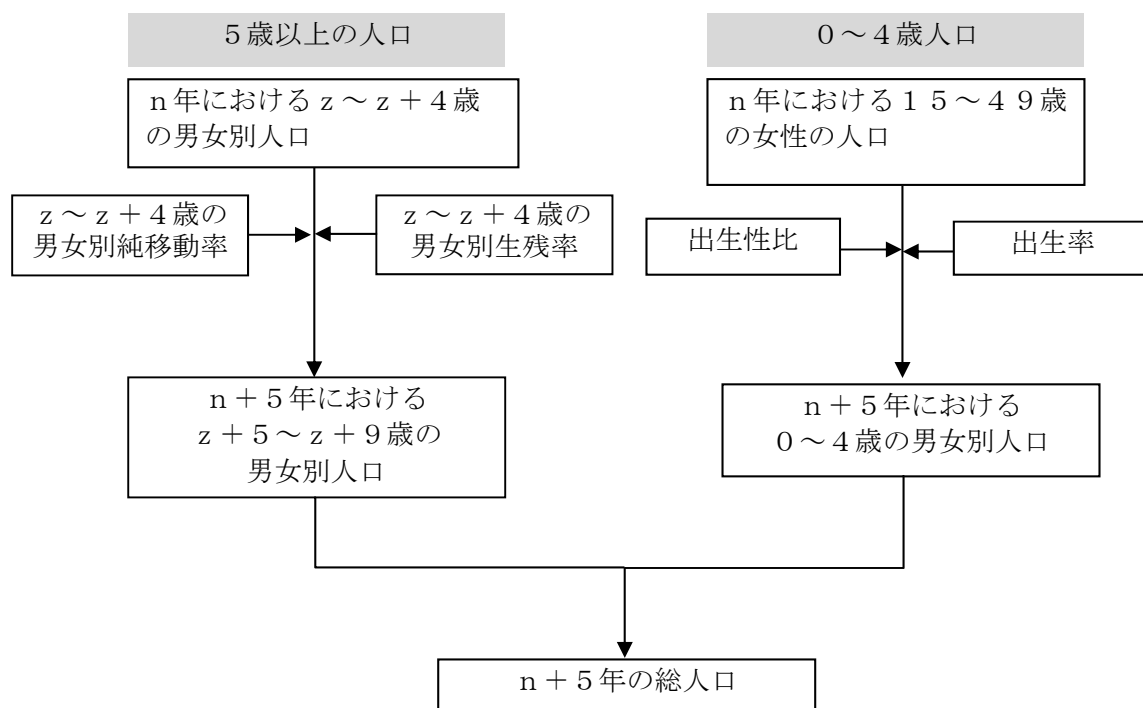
５歳以上の人口

ｎ年におけるｚ～ｚ＋４歳の男女別人口

ｚ～ｚ＋４歳の男女別純移動率

ｚ～ｚ＋４歳の男女別生残率

ｎ＋５年におけるｚ＋５～ｚ＋９歳の男女別人口

０～４歳人口

ｎ年における１５～４９歳の女性の人口

出生性比

出生率

ｎ＋５年における０～４歳の男女別人口

ｎ＋５年の総人口